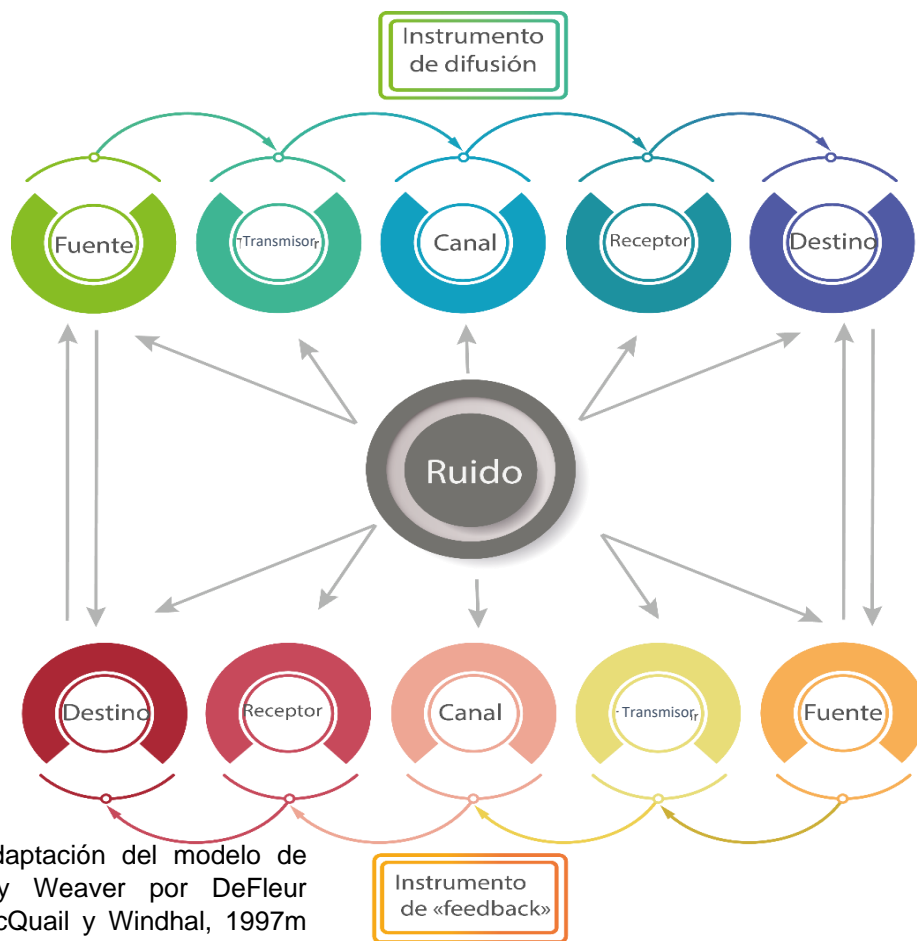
Instrumento de difusión

Fuente

Transmisor

Canal

Receptor

Destino

Ruido

Destino

Receptor

Canal

Transmisor

Fuente

daptación del modelo de y Weaver por DeFleur cQuail y Windhal, 1997m

Instrumento de «feedback»